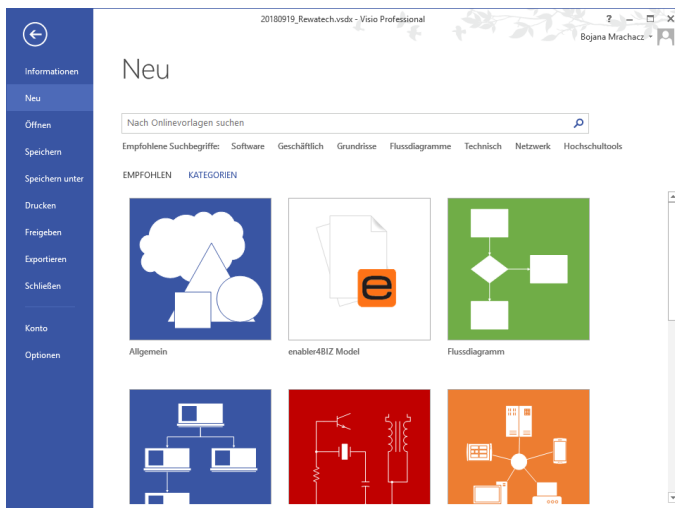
20180919_Rewatech.vsdx - Visio Professional

? – □ ×

Bojana Mrachacz

Informationen

Neu

Öffnen

Speichern

Speichern unter

Drucken

Freigeben

Exportieren

Schließen

Konto

Optionen

Neu

Nach Onlinevorlagen suchen

Empfohlene Suchbegriffe: Software Geschäftlich Grundrisse Flussdiagramme Technisch Netzwerk Hochschultools

EMPFOHLEN KATEGORIEN

e

Allgemein

enabler4BIZ Model

Flussdiagramm